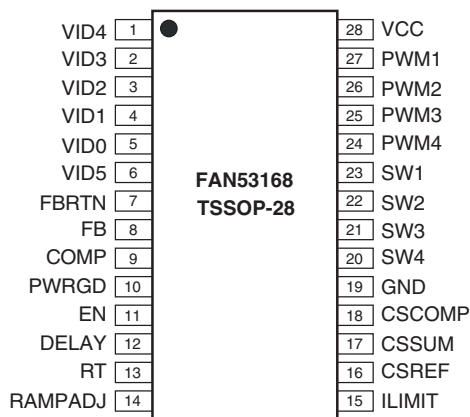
VID4 1
VID3 2
VID2 3
VID1 4
VID0 5
VID5 6
FBRTN 7
FB 8
COMP 9
PWRGD 10
EN 11
DELAY 12
RT 13
RAMPADJ 14

FAN53168
TSSOP-28

28 VCC
27 PWM1
26 PWM2
25 PWM3
24 PWM4
23 SW1
22 SW2
21 SW3
20 SW4
19 GND
18 CSCOMP
17 CSSUM
16 CSREF
15 ILIMIT